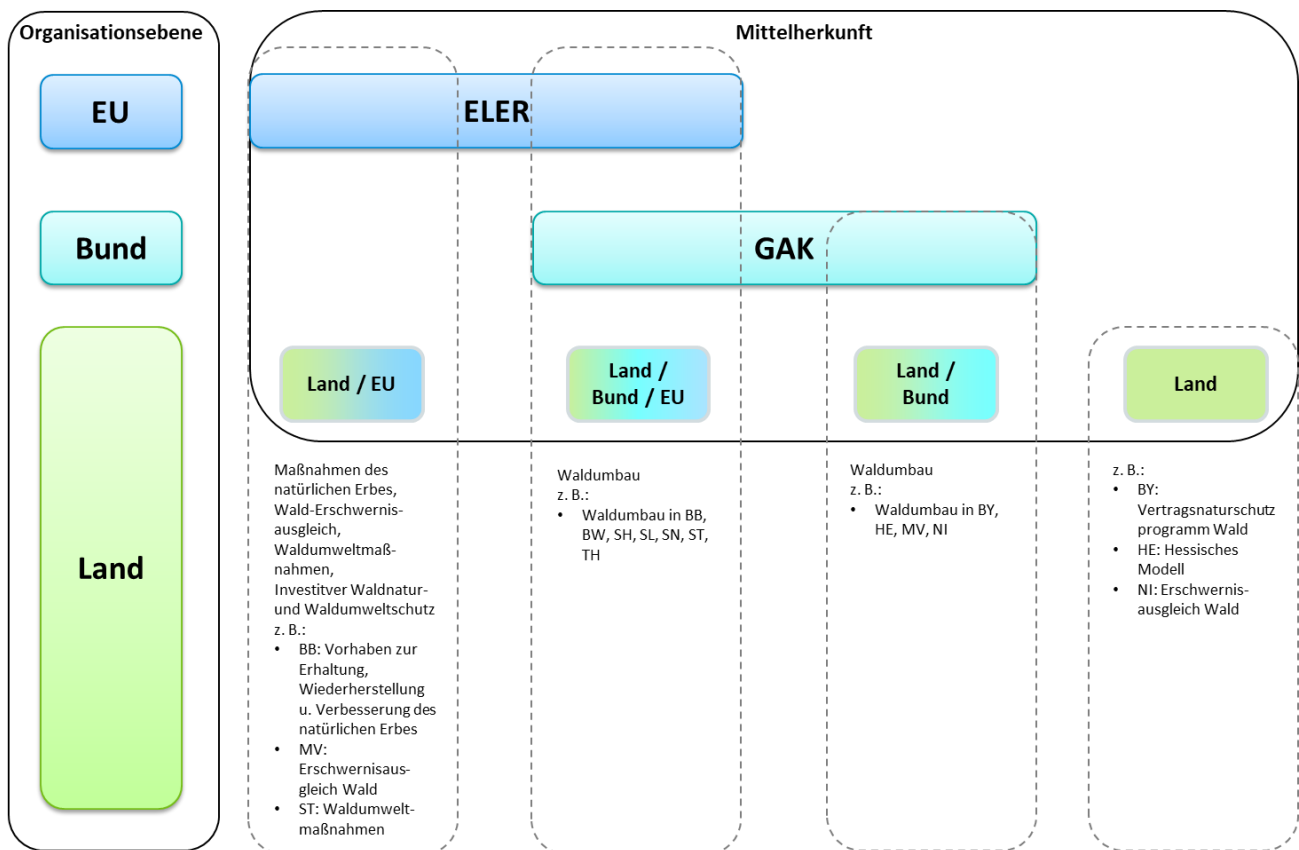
Organisationsebene

EU

Bund

Land

Mittelherkunft

ELER

GAK

Land / EU

Land / Bund / EU

Land / Bund

Land

Maßnahmen des natürlichen Erbes, Wald-Erschwernisausgleich, Waldumweltmaßnahmen, Investitver Waldnatur- und Waldumweltschutz
z. B.:
- BB: Vorhaben zur Erhaltung, Wiederherstellung u. Verbesserung des natürlichen Erbes
- MV: Erschwernisausgleich Wald
- ST: Waldumweltmaßnahmen

Waldumbau
z. B.:
- Waldumbau in BB, BW, SH, SL, SN, ST, TH

Waldumbau
z. B.:
- Waldumbau in BY, HE, MV, NI

z. B.:
- BY: Vertragsnaturschutz programm Wald
- HE: Hessisches Modell
- NI: Erschwernisausgleich Wald